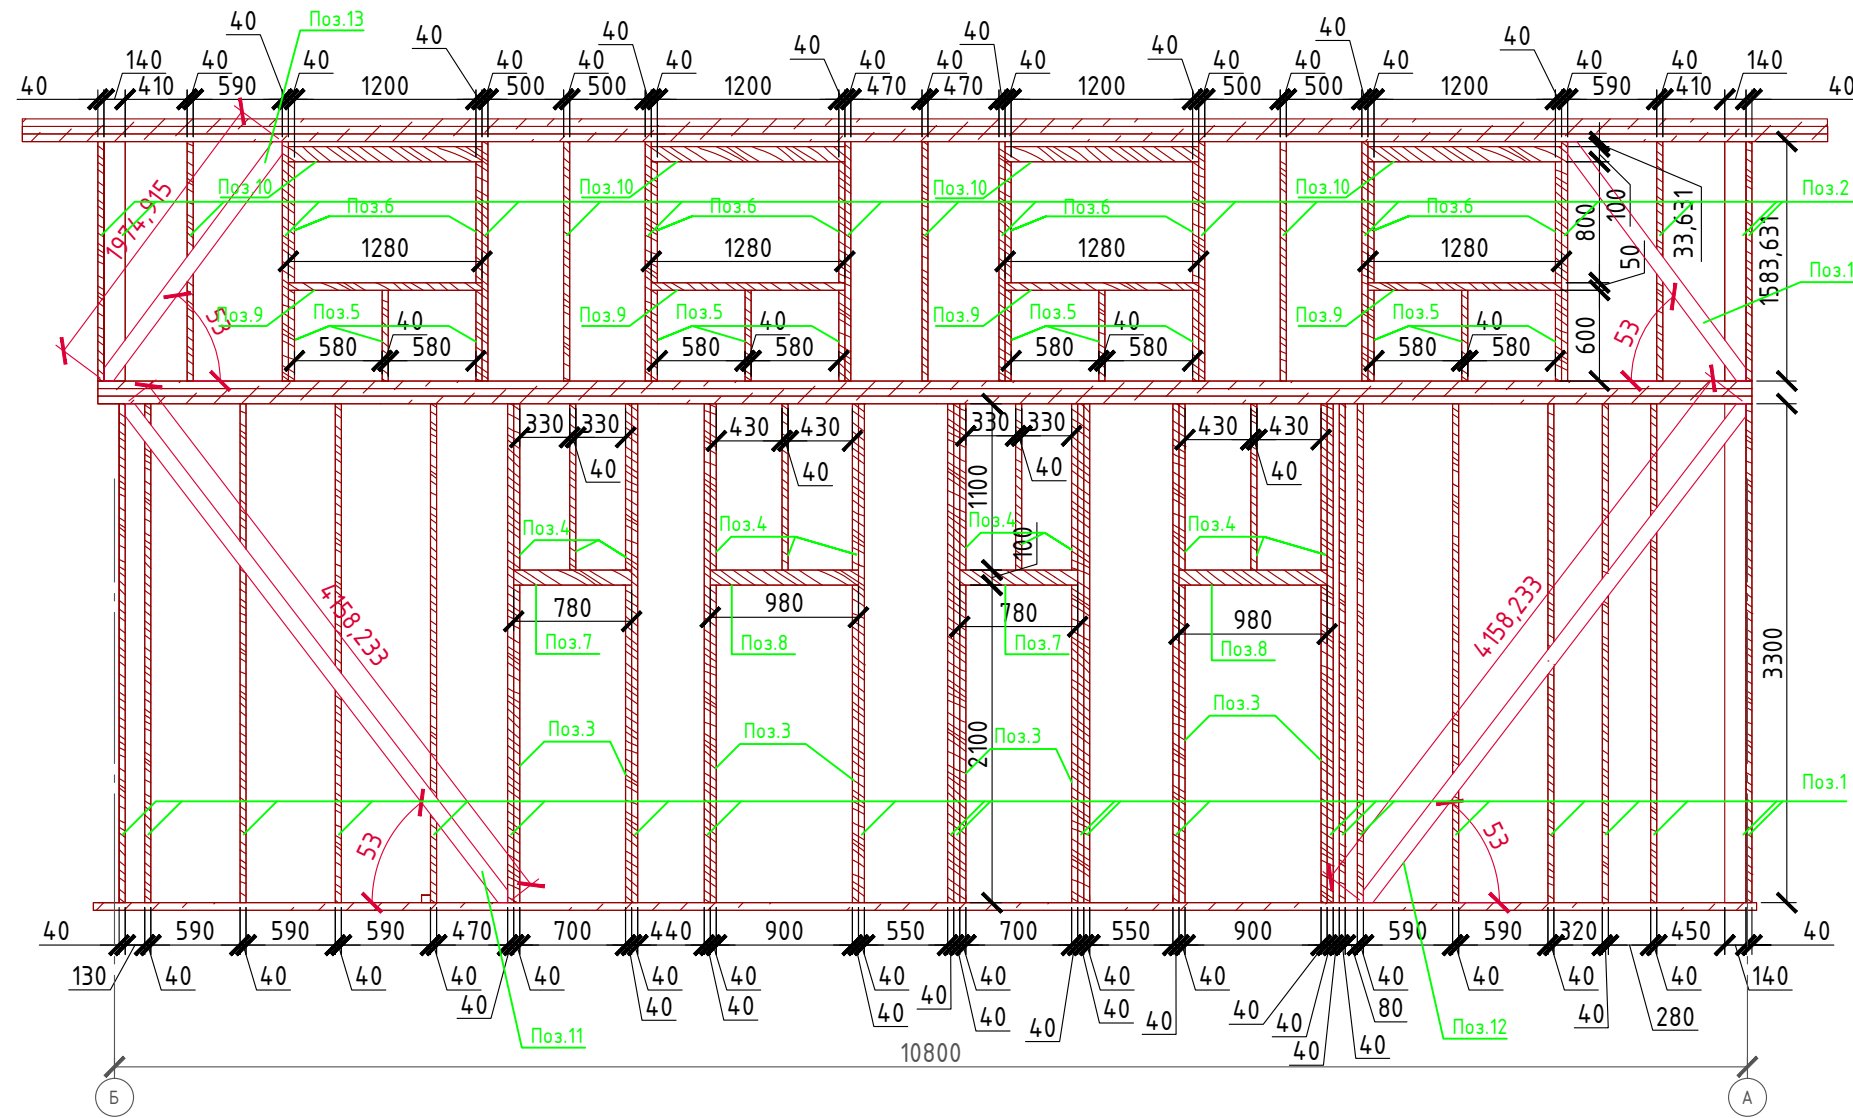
40 Поз.13 40 40 40 40 40 40 40 40 40 40 40
40 140 410 40 590 40 1200 500 40 500 40 1200 470 40 470 40 1200 500 40 500 40 1200 590 40 410 40 140 40

Поз.10 Поз.6 Поз.10 Поз.6 Поз.10 Поз.6 Поз.10 Поз.6 Поз.2
1974,915
1280 1280 1280 1280
800 100 33,631 1583,631 Поз.1
50
Поз.9 Поз.5 Поз.9 Поз.5 Поз.9 Поз.5 Поз.9 Поз.5
53 40 40 40 40 53
580 580 580 580 580 580 580 580 600

330 330 430 430 330 330 430 430
40 40 40 40
1100
Поз.4 Поз.4 Поз.4 Поз.4
100
4158,233 4158,233
780 980 780 980
Поз.7 Поз.8 Поз.7 Поз.8 3300
Поз.3 Поз.3 2100 Поз.3 Поз.3
Поз.1
53 53

40 590 590 590 470 700 440 900 550 700 550 900 590 590 320 450 40
130 40 40 40 40 40 40 40 40 40 40 40 40 40 40 40 140
40 40 40 40 40 40 40 40 80 40
40 40 40 40 40 280
40 40 40
Поз.11 Поз.12
10800
Б А